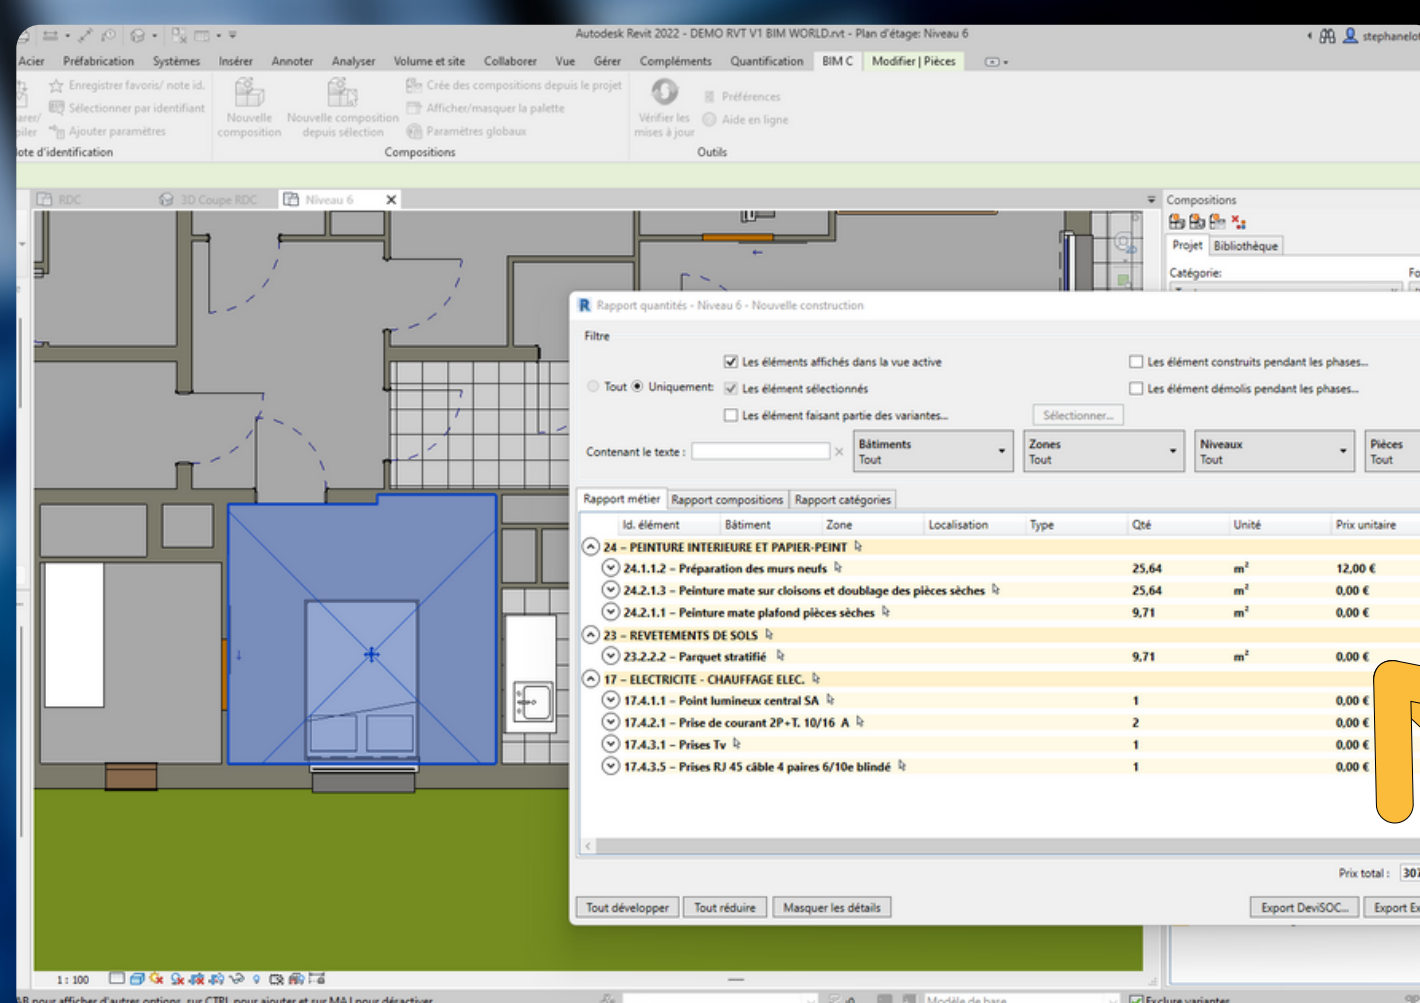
Autodesk Revit 2022 - DEMO RVT V1 BIM WORLD.rvt - Plan d'étage: Niveau 6

stephanelo

Acier Préfabrication Systèmes Insérer Annoter Analyser Volume et site Collaborer Vue Gérer Compléments Quantification BIM C Modifier | Pièces

Enregistrer favoris/ note id.
Sélectionner par identifiant
Ajouter paramètres
ote d'identification

Nouvelle composition
Nouvelle composition depuis sélection
Crée des compositions depuis le projet
Afficher/masquer la palette
Paramètres globaux
Compositions

Vérifier les mises à jour
Préférences
Aide en ligne
Outils

RDC 3D Coupe RDC Niveau 6

Compositions
Projet Bibliothèque
Catégorie:

Rapport quantités - Niveau 6 - Nouvelle construction

Filtre

Tout Uniquement
Les éléments affichés dans la vue active
Les élément sélectionnés
Les élément faisant partie des variantes...
Les élément construits pendant les phases...
Les élément démolis pendant les phases...
Sélectionner...

Contenant le texte :
Bâtiments Tout
Zones Tout
Niveaux Tout
Pièces Tout

Rapport métier | Rapport compositions | Rapport catégories

| Id. élément | Bâtiment | Zone | Localisation | Type | Qté | Unité | Prix unitaire |
|---|---|---|---|---|---|---|---|
| 24 - PEINTURE INTERIEURE ET PAPIER-PEINT | | | | | | | |
| 24.1.1.2 - Préparation des murs neufs | | | | | 25,64 | m² | 12,00 € |
| 24.2.1.3 - Peinture mate sur cloisons et doublage des pièces sèches | | | | | 25,64 | m² | 0,00 € |
| 24.2.1.1 - Peinture mate plafond pièces sèches | | | | | 9,71 | m² | 0,00 € |
| 23 - REVETEMENTS DE SOLS | | | | | | | |
| 23.2.2.2 - Parquet stratifié | | | | | 9,71 | m² | 0,00 € |
| 17 - ELECTRICITE - CHAUFFAGE ELEC. | | | | | | | |
| 17.4.1.1 - Point lumineux central SA | | | | | 1 | | 0,00 € |
| 17.4.2.1 - Prise de courant 2P+T. 10/16 A | | | | | 2 | | 0,00 € |
| 17.4.3.1 - Prises Tv | | | | | 1 | | 0,00 € |
| 17.4.3.5 - Prises RJ 45 câble 4 paires 6/10e blindé | | | | | 1 | | 0,00 € |

Prix total : 30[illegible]

Tout développer Tout réduire Masquer les détails Export DeviSOC... Export E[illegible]

1 : 100

AB pour afficher d'autres options, sur CTRL pour ajouter et sur MAJ pour désactiver

Modèle de base
Exclure variantes